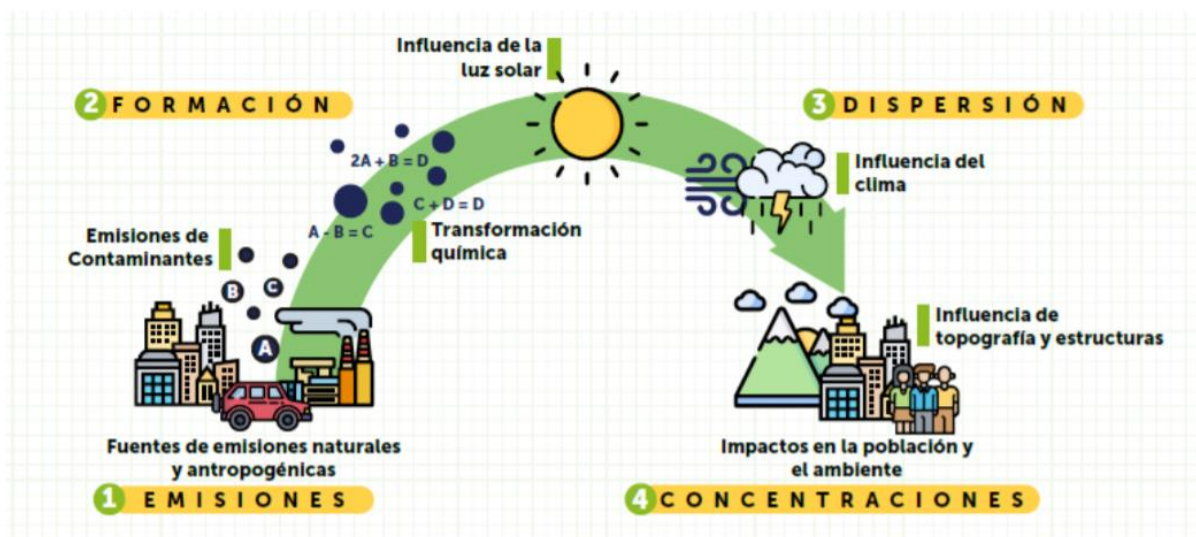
Influencia de la luz solar

2 FORMACIÓN

3 DISPERSIÓN

$2A + B = D$

Influencia del clima

$C + D = D$

$A - B = C$

Transformación química

Emisiones de Contaminantes

B

C

A

Influencia de topografía y estructuras

Fuentes de emisiones naturales y antropogénicas

Impactos en la población y el ambiente

1 EMISIONES

4 CONCENTRACIONES